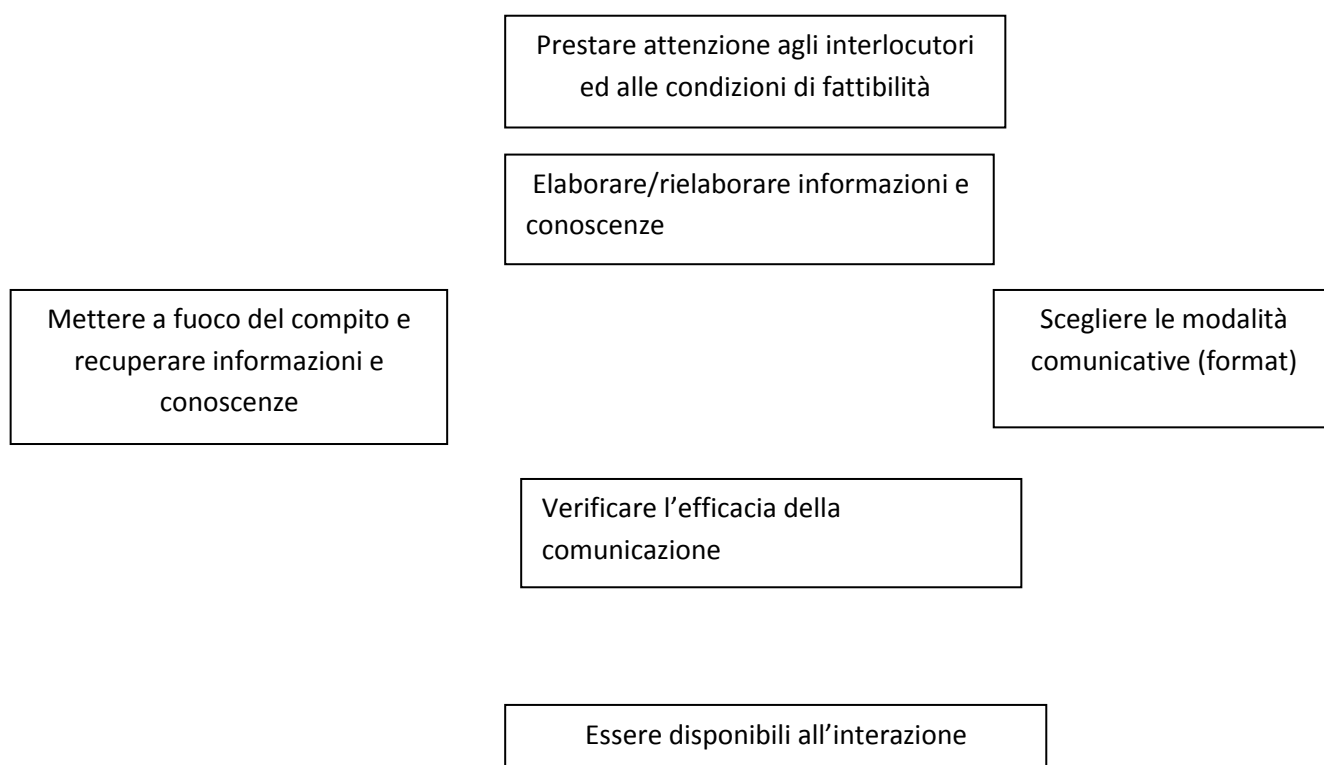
Prestare attenzione agli interlocutori ed alle condizioni di fattibilità

Elaborare/rielaborare informazioni e conoscenze

Mettere a fuoco del compito e recuperare informazioni e conoscenze

Scegliere le modalità comunicative (format)

Verificare l’efficacia della comunicazione

Essere disponibili all’interazione